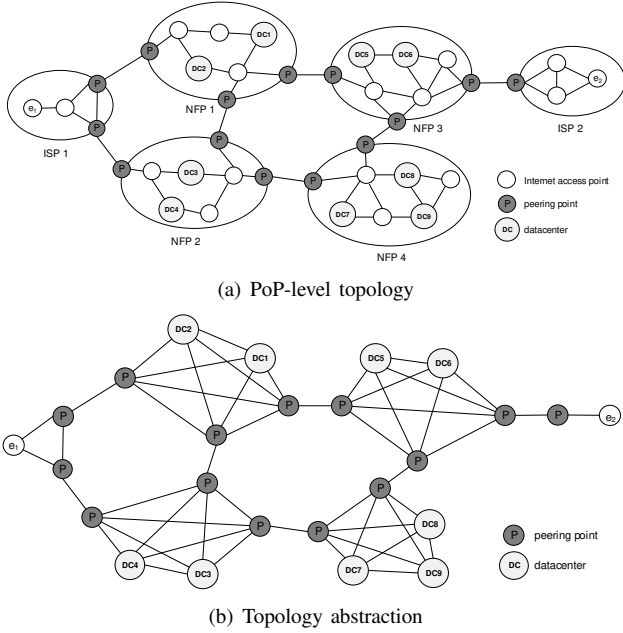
$e_1$
P
P
ISP 1
P
P
DC1
DC2
NFP 1
P
P
P
DC3
DC4
NFP 2
P
P
DC5
DC6
NFP 3
P
P
P
DC8
DC7
DC9
NFP 4
P
$e_2$
ISP 2
Internet access point
P peering point
DC datacenter

(a) PoP-level topology

DC2
DC1
P
P
P
$e_1$
P
P
DC5
DC6
P
P
P
$e_2$
P
P
P
P
P
DC4
DC3
P
P
DC8
DC7
DC9
P peering point
DC datacenter

(b) Topology abstraction